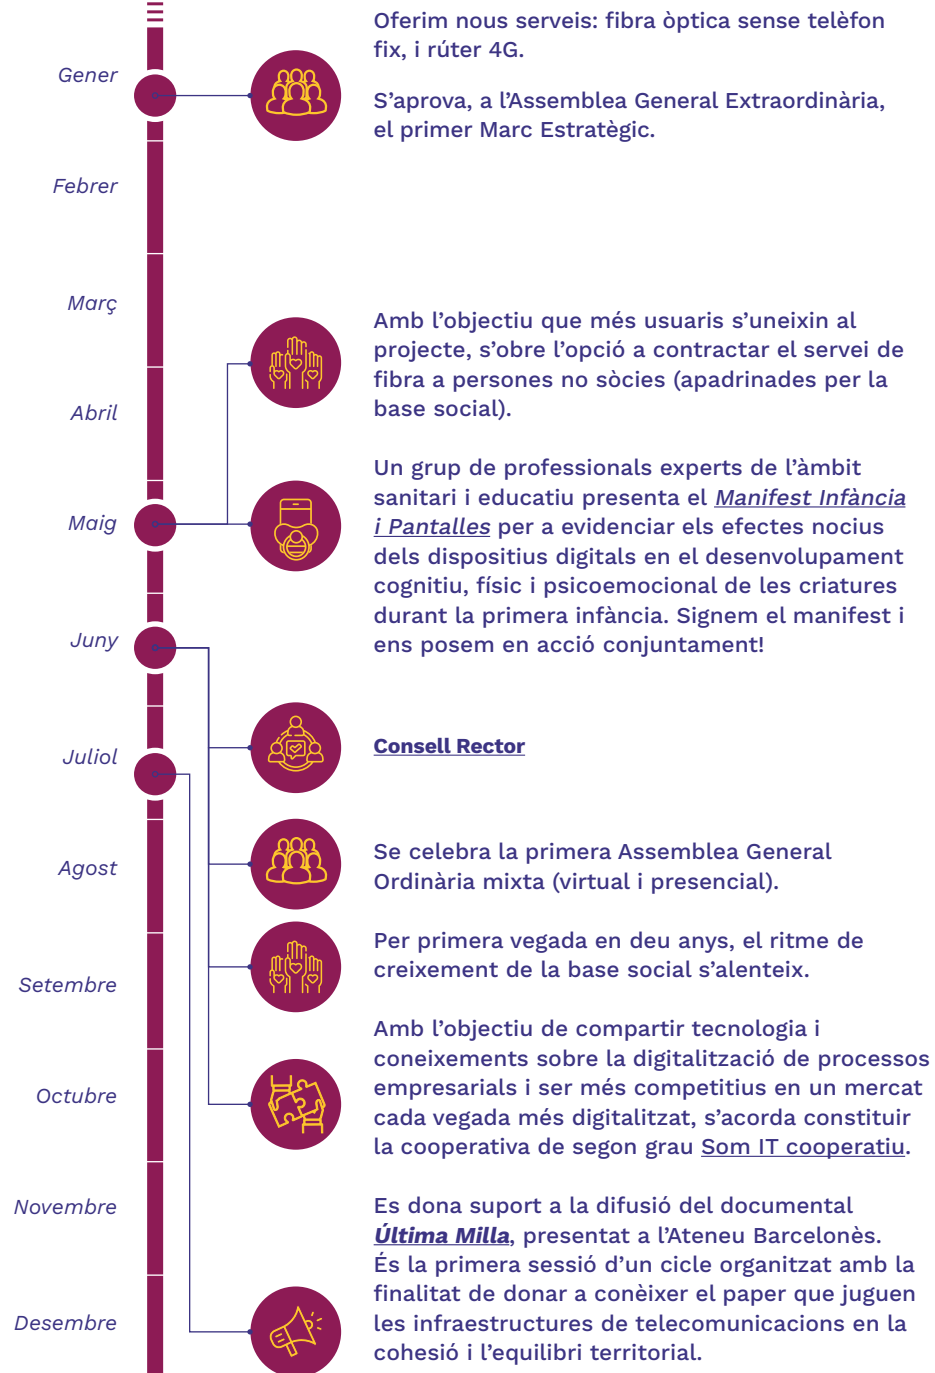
Gener

Febrer

Març

Abril

Maig

Juny

Juliol

Agost

Setembre

Octubre

Novembre

Desembre

Oferim nous serveis: fibra òptica sense telèfon fix, i rúter 4G.

S'aprova, a l'Assemblea General Extraordinària, el primer Marc Estratègic.

Amb l'objectiu que més usuaris s'uneixin al projecte, s'obre l'opció a contractar el servei de fibra a persones no sòcies (apadrinades per la base social).

Un grup de professionals experts de l'àmbit sanitari i educatiu presenta el *Manifest Infància i Pantalles* per a evidenciar els efectes nocius dels dispositius digitals en el desenvolupament cognitiu, físic i psicoemocional de les criatures durant la primera infància. Signem el manifest i ens posem en acció conjuntament!

Consell Rector

Se celebra la primera Assemblea General Ordinària mixta (virtual i presencial).

Per primera vegada en deu anys, el ritme de creixement de la base social s'alenteix.

Amb l'objectiu de compartir tecnologia i coneixements sobre la digitalització de processos empresarials i ser més competitius en un mercat cada vegada més digitalitzat, s'acorda constituir la cooperativa de segon grau Som IT cooperatiu.

Es dona suport a la difusió del documental *Última Milla*, presentat a l'Ateneu Barcelonès. És la primera sessió d'un cicle organitzat amb la finalitat de donar a conèixer el paper que juguen les infraestructures de telecomunicacions en la cohesió i l'equilibri territorial.